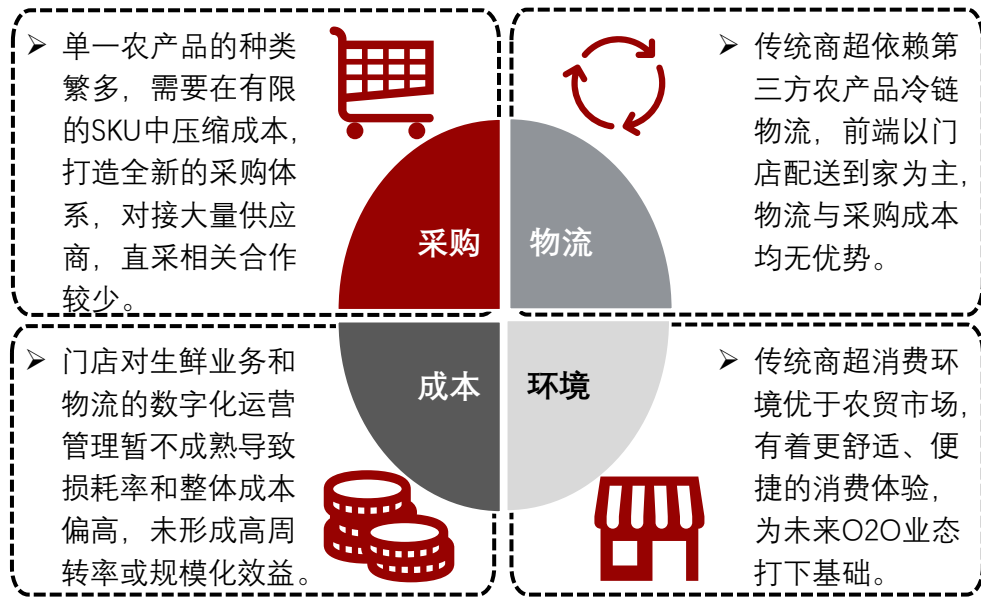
➢ 单一农产品的种类繁多，需要在有限的SKU中压缩成本，打造全新的采购体系，对接大量供应商，直采相关合作较少。

➢ 传统商超依赖第三方农产品冷链物流，前端以门店配送到家为主，物流与采购成本均无优势。

采购

物流

成本

环境

➢ 门店对生鲜业务和物流的数字化运营管理暂不成熟导致损耗率和整体成本偏高，未形成高周转率或规模化效益。

➢ 传统商超消费环境优于农贸市场，有着更舒适、便捷的消费体验，为未来O2O业态打下基础。